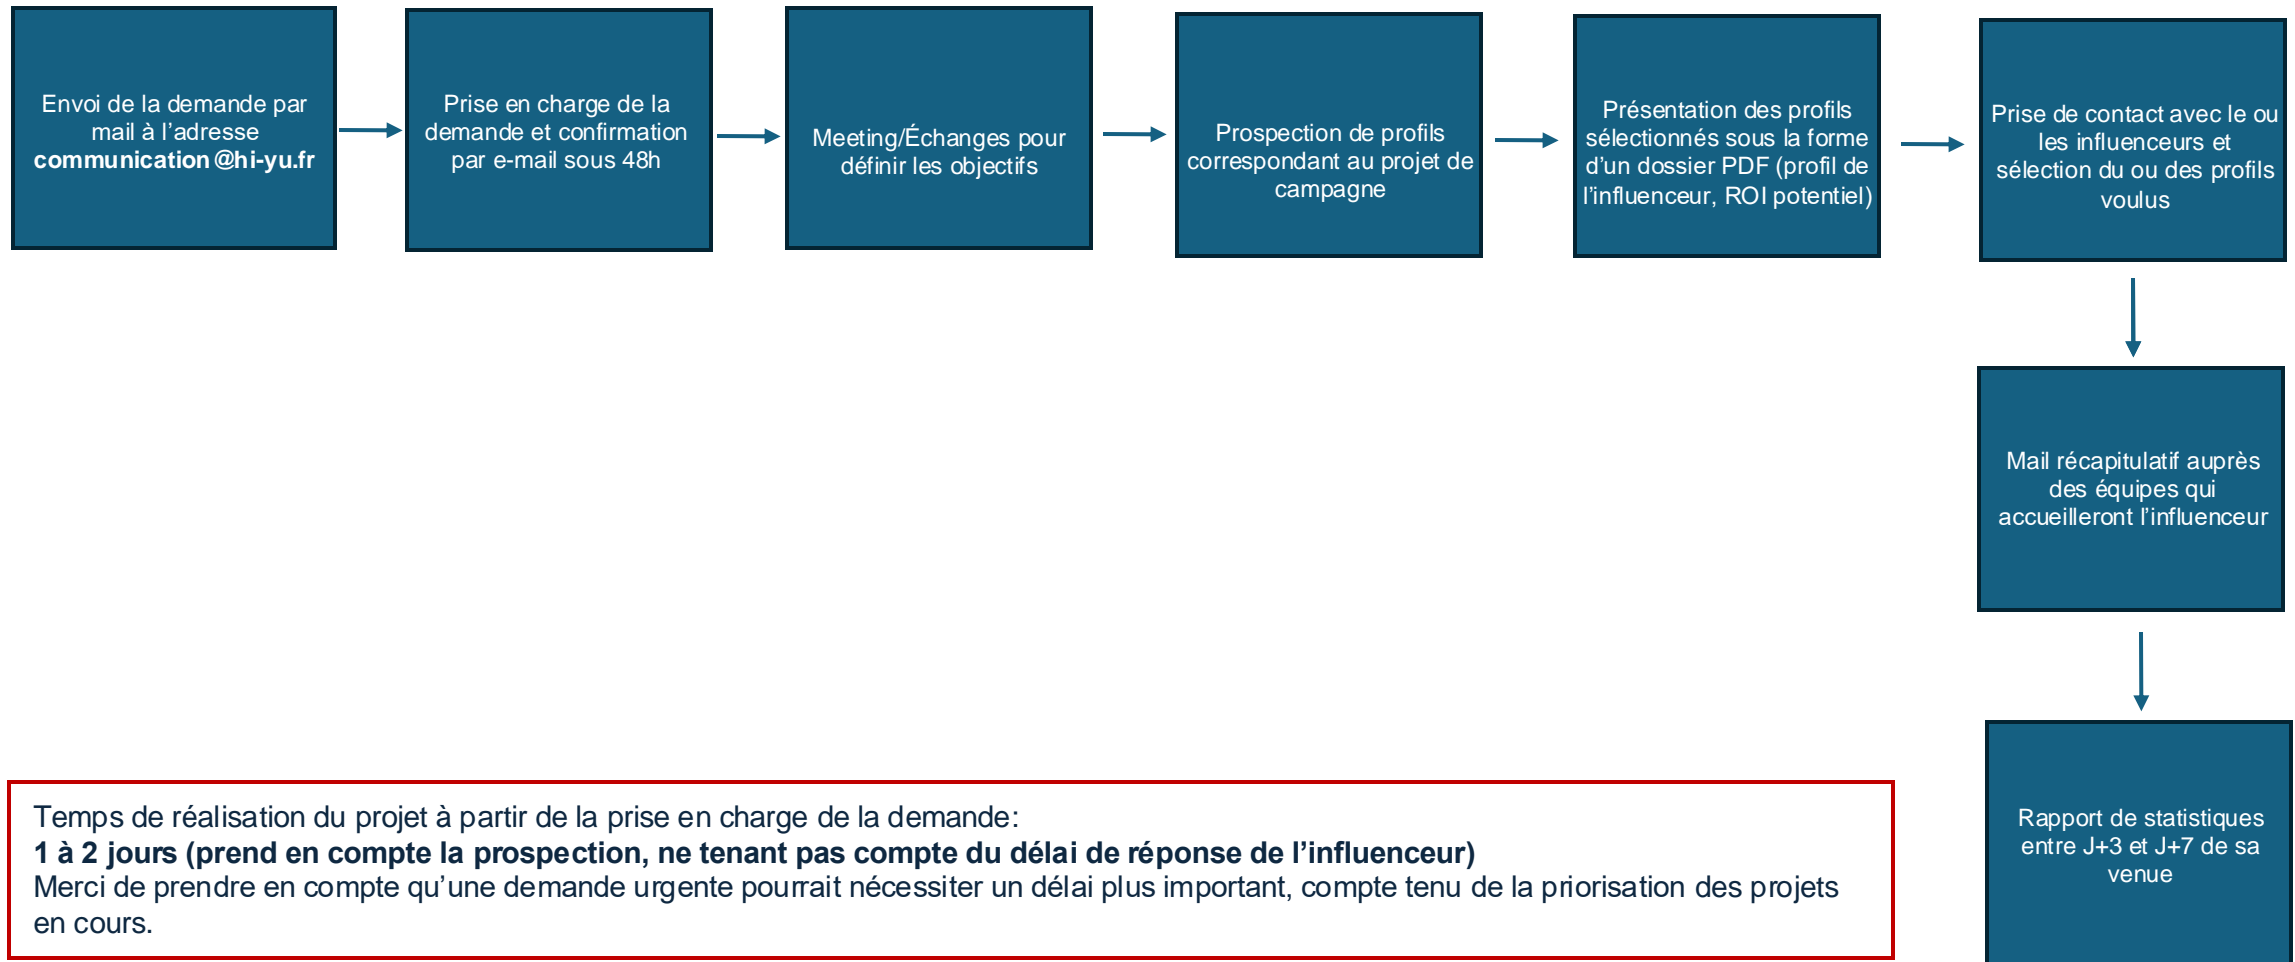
Envoi de la demande par mail à l’adresse **communication@hi-yu.fr**

Prise en charge de la demande et confirmation par e-mail sous 48h

Meeting/Échanges pour définir les objectifs

Prospection de profils correspondant au projet de campagne

Présentation des profils sélectionnés sous la forme d’un dossier PDF (profil de l’influenceur, ROI potentiel)

Prise de contact avec le ou les influenceurs et sélection du ou des profils voulus

Mail récapitulatif auprès des équipes qui accueilleront l’influenceur

Rapport de statistiques entre J+3 et J+7 de sa venue

Temps de réalisation du projet à partir de la prise en charge de la demande:
**1 à 2 jours (prend en compte la prospection, ne tenant pas compte du délai de réponse de l’influenceur)**
Merci de prendre en compte qu’une demande urgente pourrait nécessiter un délai plus important, compte tenu de la priorisation des projets en cours.